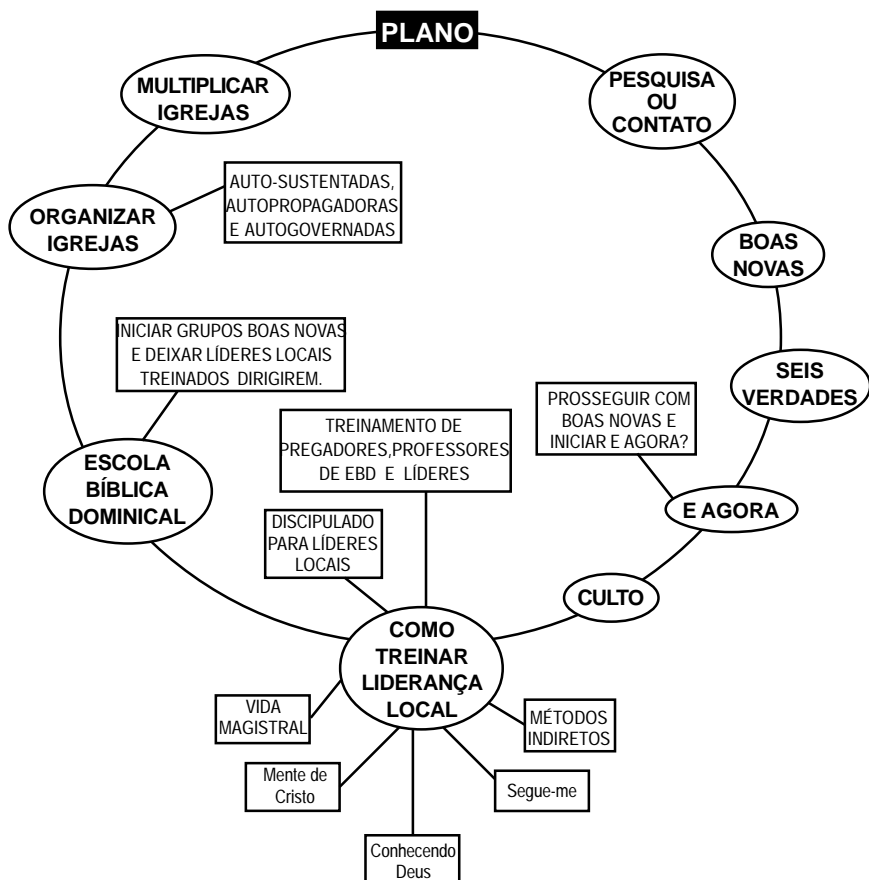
PLANO

PESQUISA OU CONTATO

BOAS NOVAS

SEIS VERDADES

PROSSEGUIR COM BOAS NOVAS E INICIAR E AGORA?

E AGORA

CULTO

COMO TREINAR LIDERANÇA LOCAL

MÉTODOS INDIRETOS

Segue-me

Conhecendo Deus

Mente de Cristo

VIDA MAGISTRAL

DISCIPULADO PARA LÍDERES LOCAIS

TREINAMENTO DE PREGADORES,PROFESSORES DE EBD E LÍDERES

ESCOLA BÍBLICA DOMINICAL

INICIAR GRUPOS BOAS NOVAS E DEIXAR LÍDERES LOCAIS TREINADOS DIRIGIREM.

ORGANIZAR IGREJAS

AUTO-SUSTENTADAS, AUTOPROPAGADORAS E AUTOGOVERNADAS

MULTIPLICAR IGREJAS